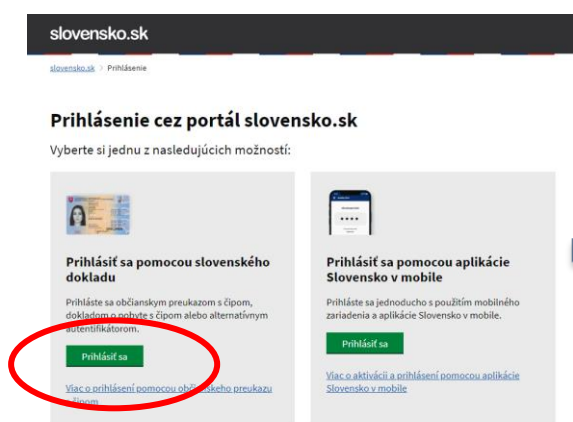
slovensko.sk

slovensko.sk > Prihlásenie

Prihlásenie cez portál slovensko.sk

Vyberte si jednu z nasledujúcich možností:

Prihlásiť sa pomocou slovenského dokladu

Prihláste sa občianskym preukazom s čipom, dokladom o pobyte s čipom alebo alternatívnym autentifikátorom.

Prihlásiť sa

Viac o prihlásení pomocou občianskeho preukazu s čipom

Prihlásiť sa pomocou aplikácie Slovensko v mobile

Prihláste sa jednoducho s použitím mobilného zariadenia a aplikácie Slovensko v mobile.

Prihlásiť sa

Viac o aktivácii a prihlásení pomocou aplikácie Slovensko v mobile